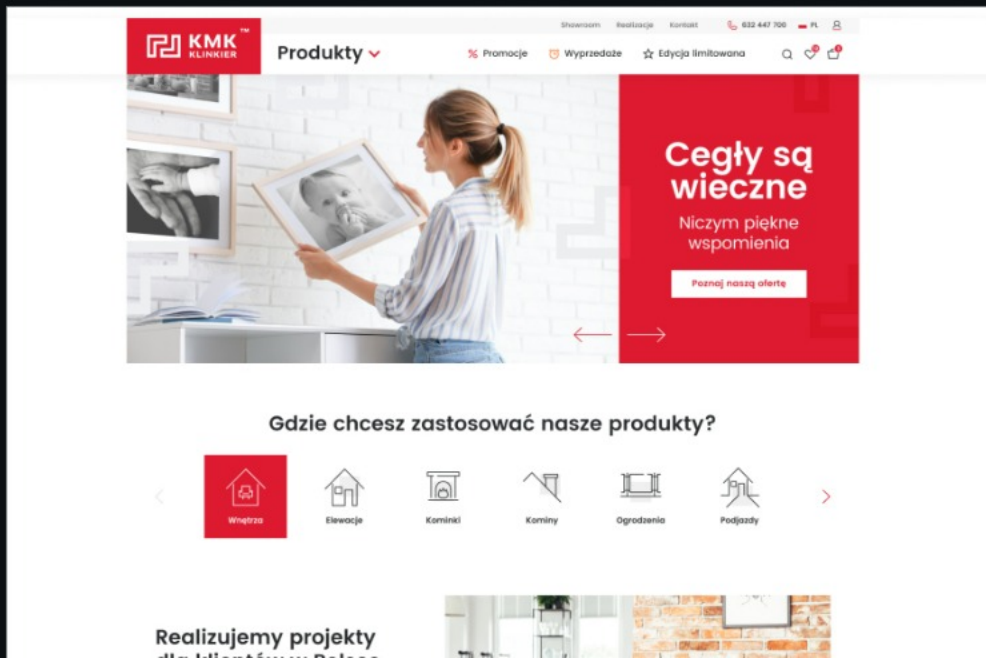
Showroom Realizacje Kontakt 632 447 700 PL

KMK KLINKIER ™

Produkty

Promocje Wyprzedaże Edycja limitowana

Cegły są wieczne

Niczym piękne wspomienia

Poznaj naszą ofertę

Gdzie chcesz zastosować nasze produkty?

Wnętrza Elewacje Kominki Kominy Ogrodzenia Podjazdy

Realizujemy projekty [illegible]